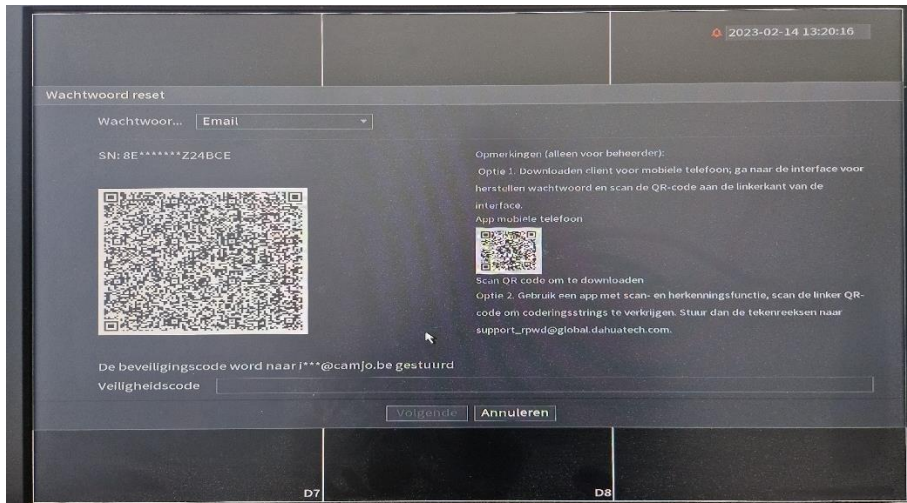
2023-02-14 13:20:16

Wachtwoord reset

Wachtwoor... Email

SN: 8E*******Z24BCE

Opmerkingen (alleen voor beheerder):
Optie 1. Downloaden client voor mobiele telefoon; ga naar de interface voor herstellen wachtwoord en scan de QR-code aan de linkerkant van de interface.
App mobiele telefoon

Scan QR code om te downloaden
Optie 2. Gebruik een app met scan- en herkenningsfunctie, scan de linker QR-code om coderingsstrings te verkrijgen. Stuur dan de tekenreeksen naar support_rpwd@global.dahuatech.com.

De beveiligingscode word naar i***@camjo.be gestuurd
Veiligheidscode

Volgende Annuleren

D7 D8